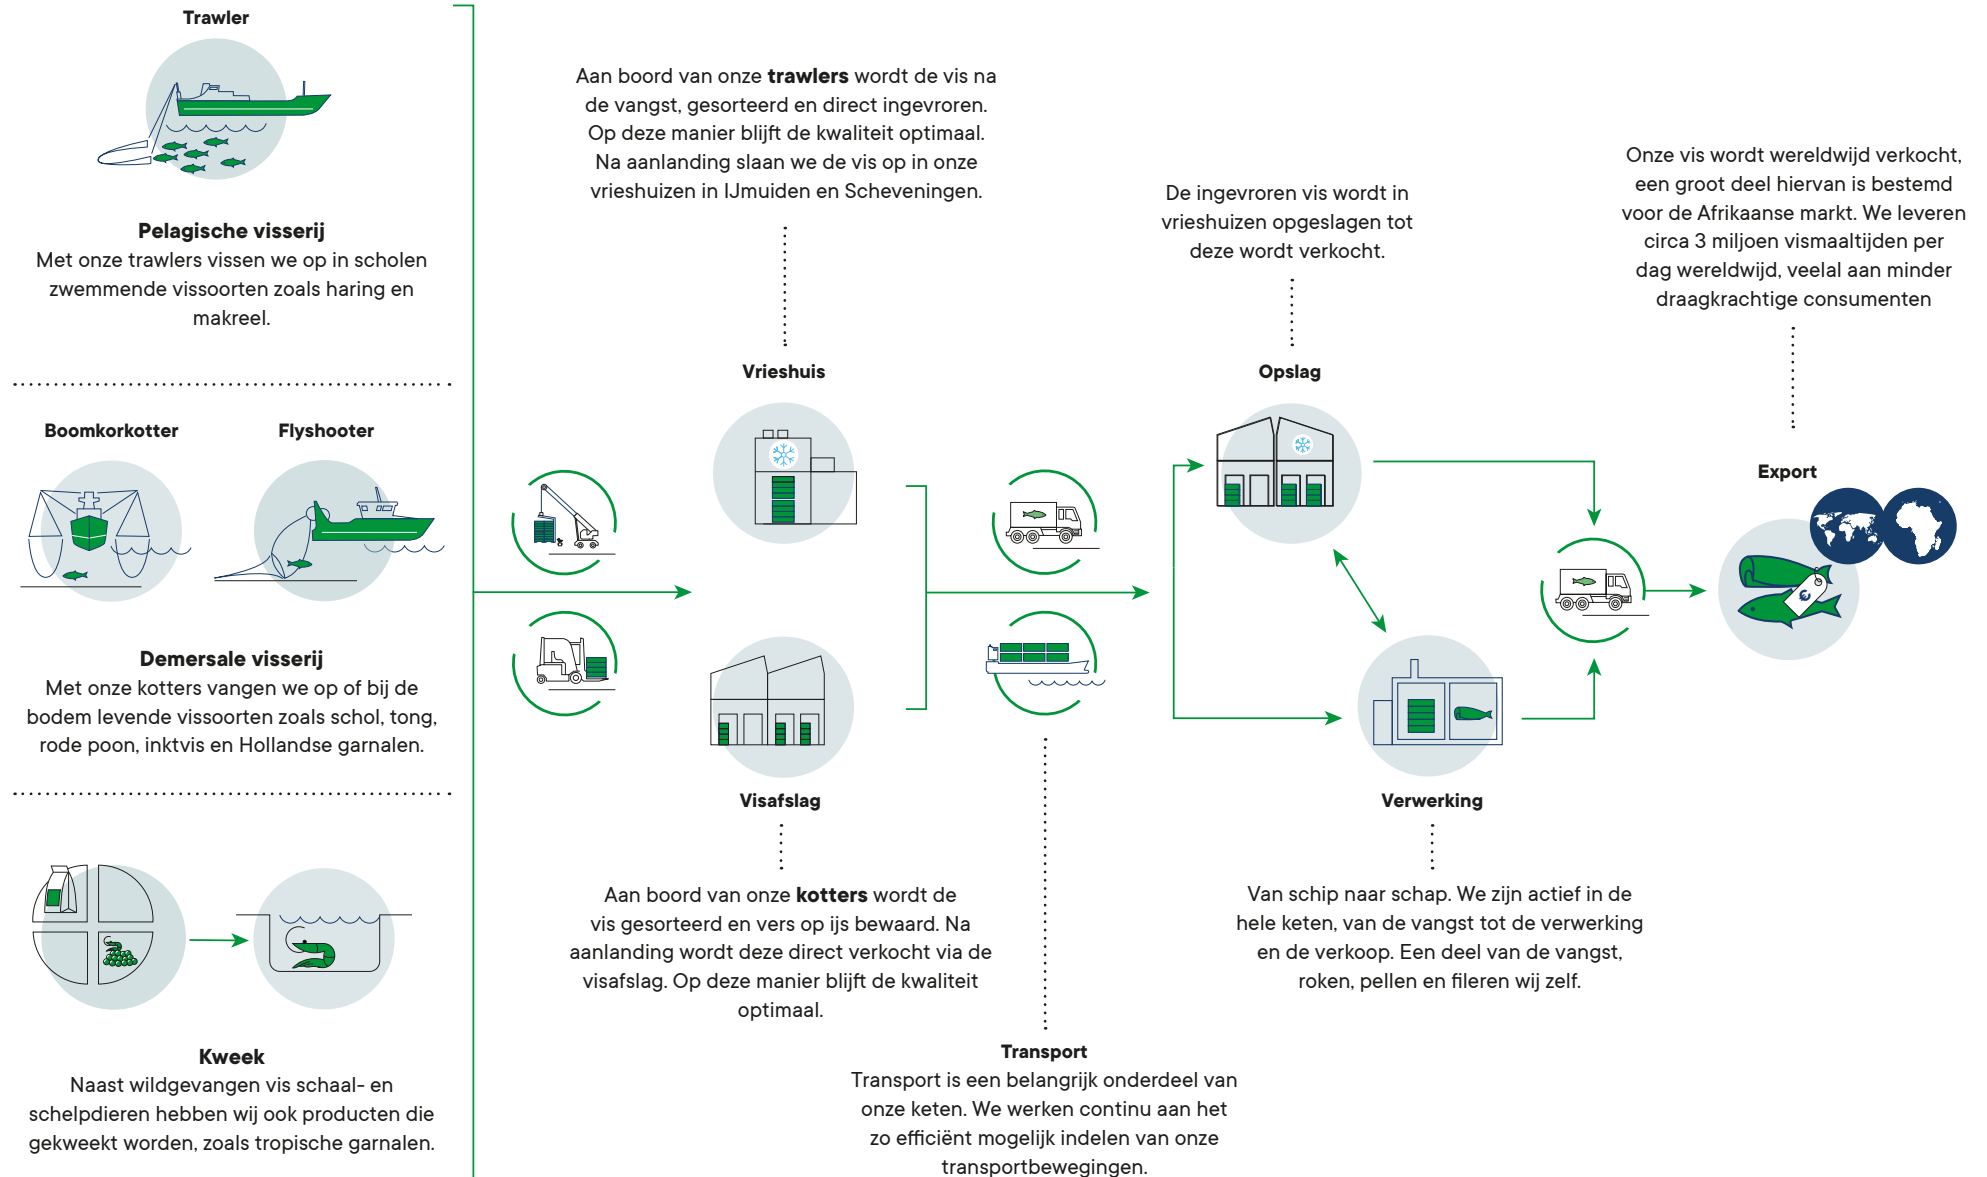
Trawler

**Pelagische visserij**
Met onze trawlers vissen we op in scholen zwemmende vissoorten zoals haring en makreel.

Boomkorkotter

Flyshooter

**Demersale visserij**
Met onze kotters vangen we op of bij de bodem levende vissoorten zoals schol, tong, rode poon, inktvis en Hollandse garnalen.

**Kweek**
Naast wildgevangen vis schaal- en schelpdieren hebben wij ook producten die gekweekt worden, zoals tropische garnalen.

Aan boord van onze **trawlers** wordt de vis na de vangst, gesorteerd en direct ingevroren. Op deze manier blijft de kwaliteit optimaal. Na aanlanding slaan we de vis op in onze vrieshuizen in IJmuiden en Scheveningen.

Vrieshuis

Visafslag

Aan boord van onze **kotters** wordt de vis gesorteerd en vers op ijs bewaard. Na aanlanding wordt deze direct verkocht via de visafslag. Op deze manier blijft de kwaliteit optimaal.

Transport
Transport is een belangrijk onderdeel van onze keten. We werken continu aan het zo efficiënt mogelijk indelen van onze transportbewegingen.

De ingevroren vis wordt in vrieshuizen opgeslagen tot deze wordt verkocht.

Opslag

Verwerking

Van schip naar schap. We zijn actief in de hele keten, van de vangst tot de verwerking en de verkoop. Een deel van de vangst, roken, pellen en fileren wij zelf.

Onze vis wordt wereldwijd verkocht, een groot deel hiervan is bestemd voor de Afrikaanse markt. We leveren circa 3 miljoen vis99maaltijden per dag wereldwijd, veelal aan minder draagkrachtige consumenten

Export